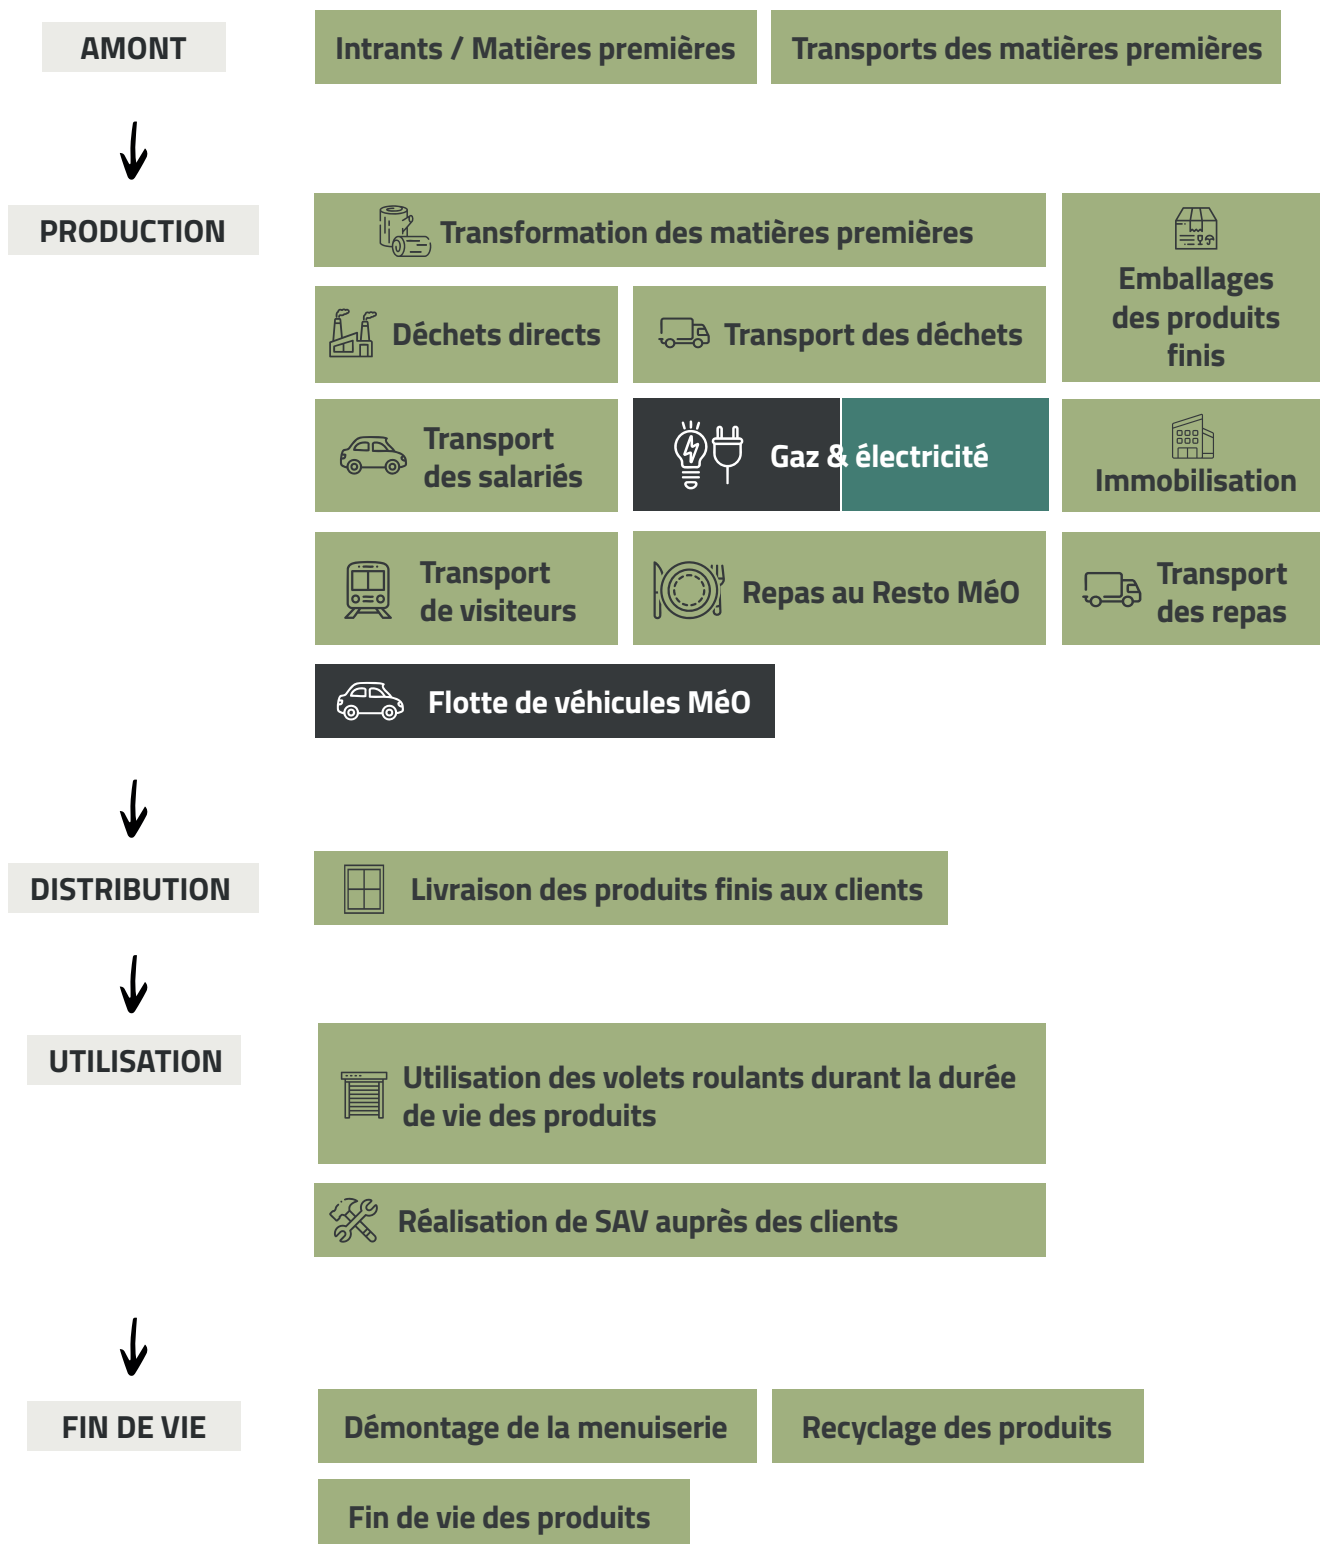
AMONT

Intrants / Matières premières

Transports des matières premières

PRODUCTION

Transformation des matières premières

Emballages des produits finis

Déchets directs

Transport des déchets

Transport des salariés

Gaz & électricité

Immobilisation

Transport de visiteurs

Repas au Resto MéO

Transport des repas

Flotte de véhicules MéO

DISTRIBUTION

Livraison des produits finis aux clients

UTILISATION

Utilisation des volets roulants durant la durée de vie des produits

Réalisation de SAV auprès des clients

FIN DE VIE

Démontage de la menuiserie

Recyclage des produits

Fin de vie des produits